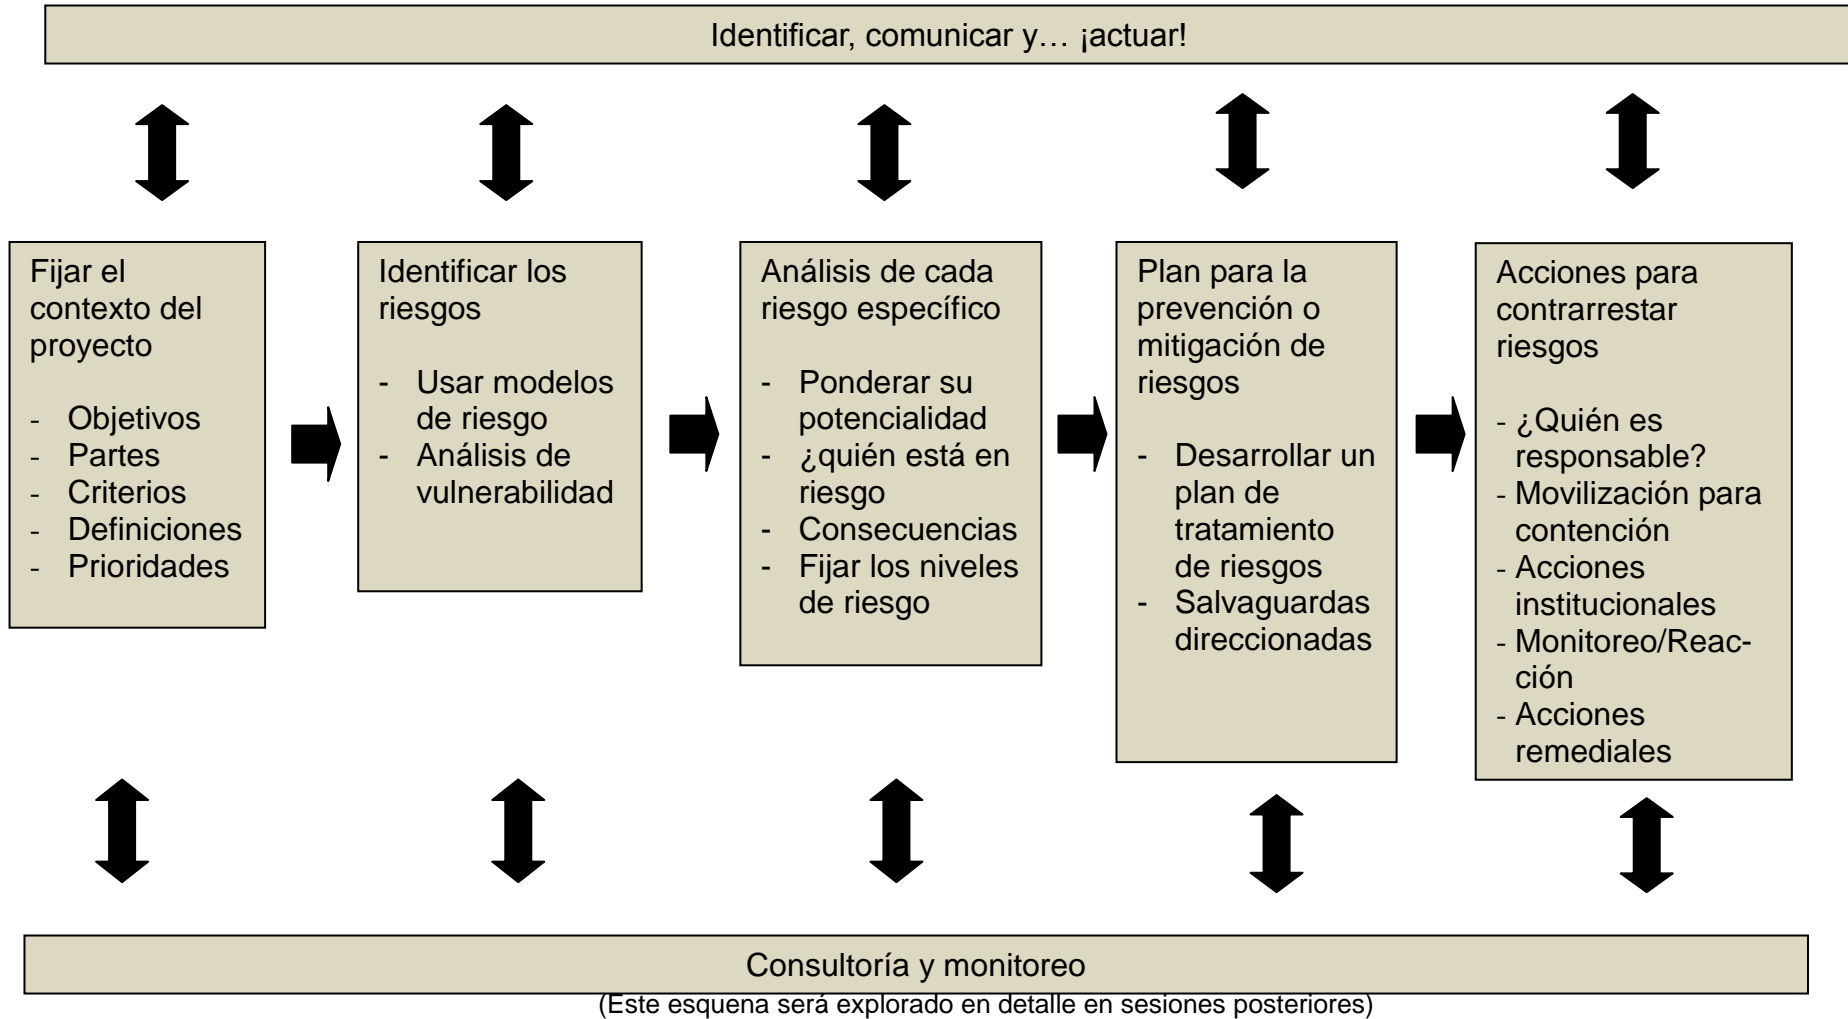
Identificar, comunicar y… ¡actuar!

Fijar el contexto del proyecto

- Objetivos
- Partes
- Criterios
- Definiciones
- Prioridades

Identificar los riesgos

- Usar modelos de riesgo
- Análisis de vulnerabilidad

Análisis de cada riesgo específico

- Ponderar su potencialidad
- ¿quién está en riesgo
- Consecuencias
- Fijar los niveles de riesgo

Plan para la prevención o mitigación de riesgos

- Desarrollar un plan de tratamiento de riesgos
- Salvaguardas direccionadas

Acciones para contrarrestar riesgos

- ¿Quién es responsable?
- Movilización para contención
- Acciones institucionales
- Monitoreo/Reacción
- Acciones remediales

Consultoría y monitoreo

(Este esquena será explorado en detalle en sesiones posteriores)